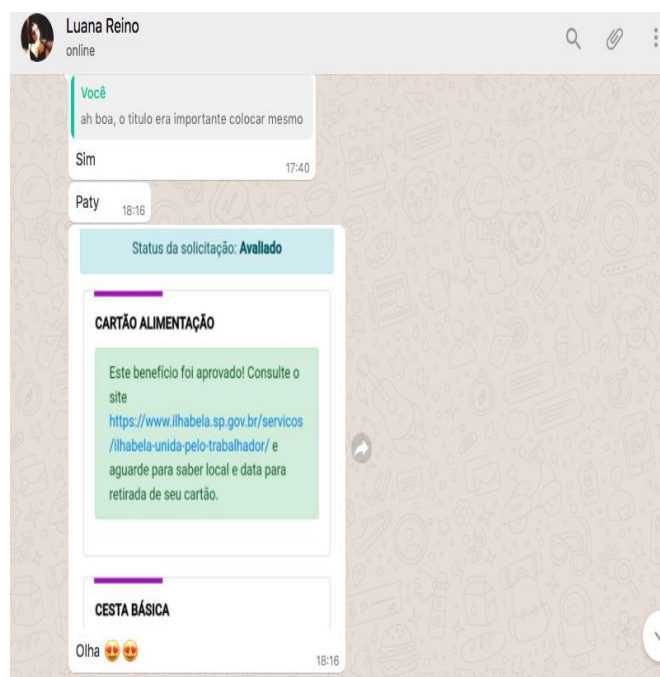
Luana Reino
online

Você
ah boa, o titulo era importante colocar mesmo

Sim 17:40

Paty 18:16

Status da solicitação: Avaliado

CARTÃO ALIMENTAÇÃO

Este benefício foi aprovado! Consulte o site https://www.ilhabela.sp.gov.br/servicos/ilhabela-unida-pelo-trabalhador/ e aguarde para saber local e data para retirada de seu cartão.

CESTA BÁSICA

Olha 😍😍 18:16